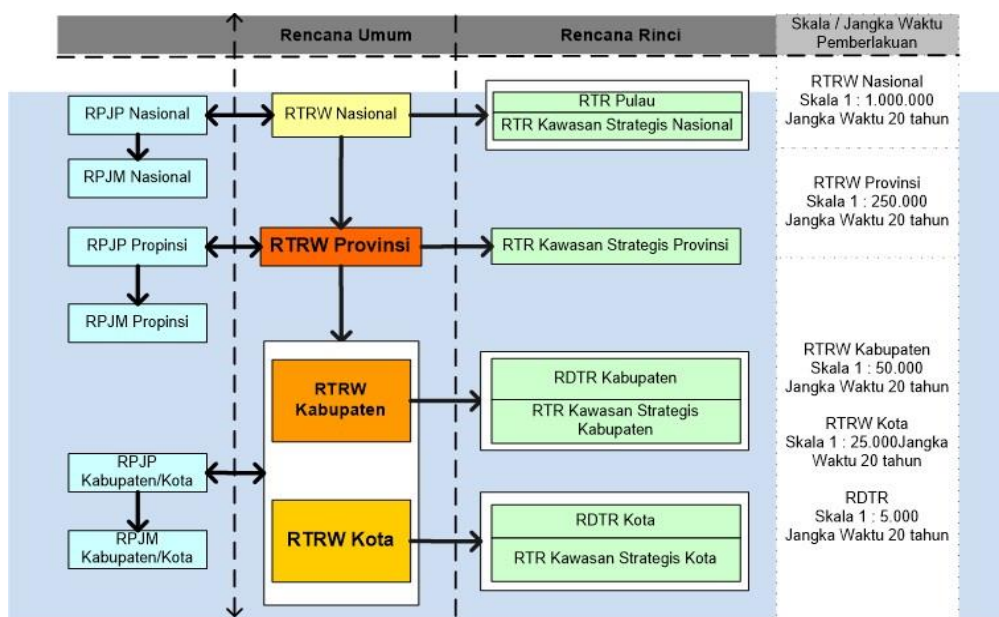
Rencana Umum

Rencana Rinci

Skala / Jangka Waktu Pemberlakuan

RPJP Nasional

RPJM Nasional

RTRW Nasional

RTR Pulau

RTR Kawasan Strategis Nasional

RTRW Nasional
Skala 1 : 1.000.000
Jangka Waktu 20 tahun

RTRW Provinsi
Skala 1 : 250.000
Jangka Waktu 20 tahun

RPJP Propinsi

RTRW Provinsi

RTR Kawasan Strategis Provinsi

RPJM Propinsi

RTRW Kabupaten

RDTR Kabupaten

RTR Kawasan Strategis Kabupaten

RTRW Kabupaten
Skala 1 : 50.000
Jangka Waktu 20 tahun

RTRW Kota
Skala 1 : 25.000Jangka Waktu 20 tahun

RPJP Kabupaten/Kota

RPJM Kabupaten/Kota

RTRW Kota

RDTR Kota

RTR Kawasan Strategis Kota

RDTR
Skala 1 : 5.000
Jangka Waktu 20 tahun